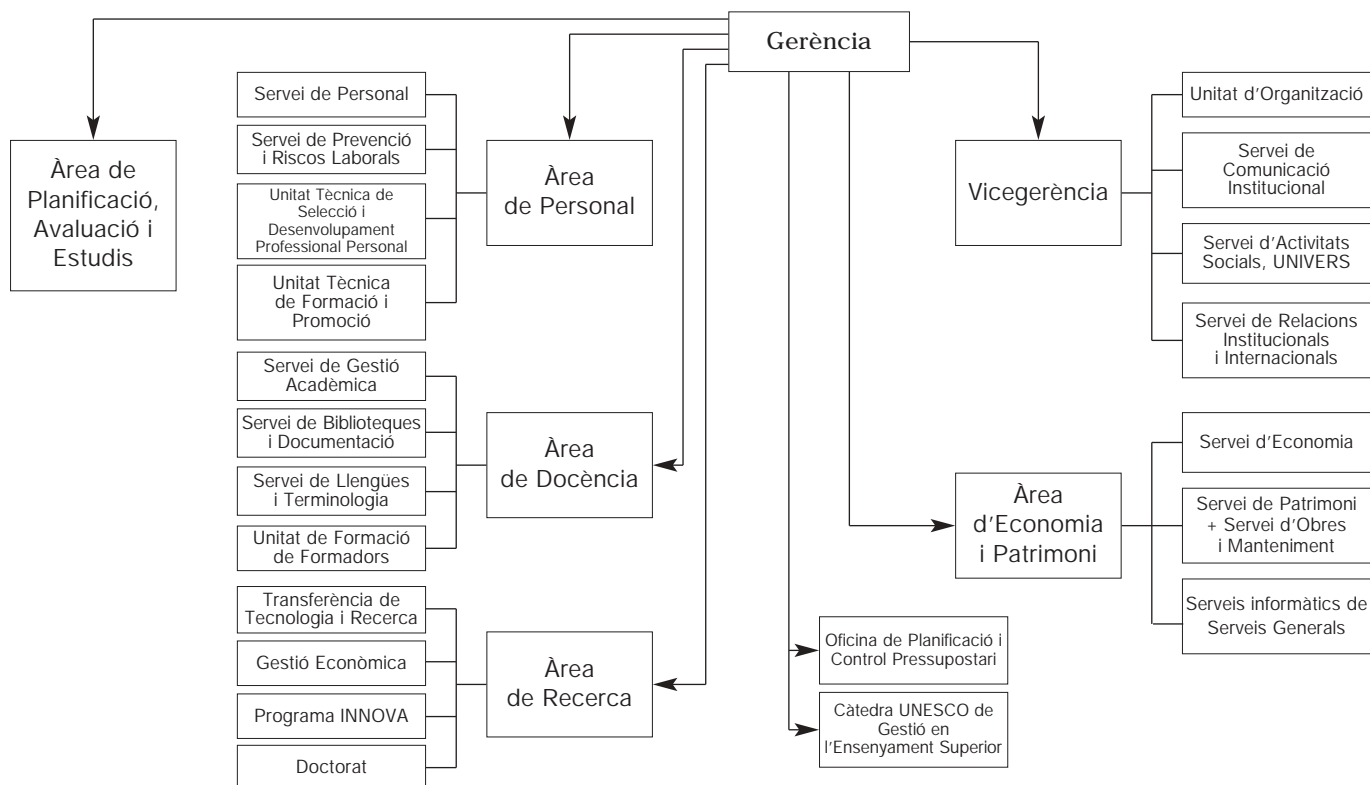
Gerència

Àrea de Planificació, Avaluació i Estudis

Servei de Personal

Servei de Prevenció i Riscos Laborals

Unitat Tècnica de Selecció i Desenvolupament Professional Personal

Unitat Tècnica de Formació i Promoció

Àrea de Personal

Servei de Gestió Acadèmica

Servei de Biblioteques i Documentació

Servei de Llengües i Terminologia

Unitat de Formació de Formadors

Àrea de Docència

Transferència de Tecnologia i Recerca

Gestió Econòmica

Programa INNOVA

Doctorat

Àrea de Recerca

Vicegerència

Unitat d'Organització

Servei de Comunicació Institucional

Servei d'Activitats Socials, UNIVERS

Servei de Relacions Institucionals i Internacionals

Àrea d'Economia i Patrimoni

Servei d'Economia

Servei de Patrimoni + Servei d'Obres i Manteniment

Serveis informàtics de Serveis Generals

Oficina de Planificació i Control Pressupostari

Càtedra UNESCO de Gestió en l'Ensenyament Superior